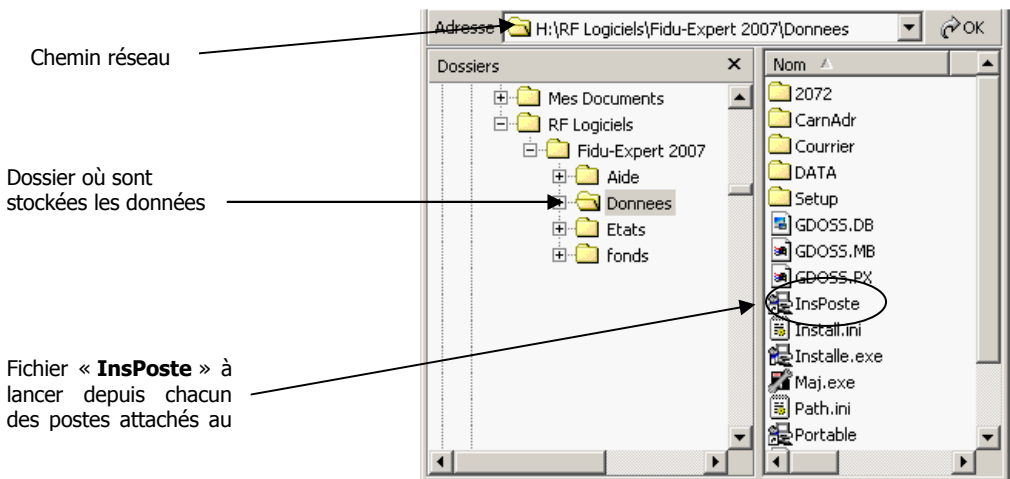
Chemin réseau

Dossier où sont stockées les données

Fichier « **InsPoste** » à lancer depuis chacun des postes attachés au

Adresse H:\RF Logiciels\Fidu-Expert 2007\Donnees

OK

Dossiers

Mes Documents
RF Logiciels
Fidu-Expert 2007
Aide
Donnees
Etats
fonds

Nom

2072
CarnAdr
Courrier
DATA
Setup
GDOSS.DB
GDOSS.MB
GDOSS.PX
InsPoste
Install.ini
Installe.exe
Maj.exe
Path.ini
Portable